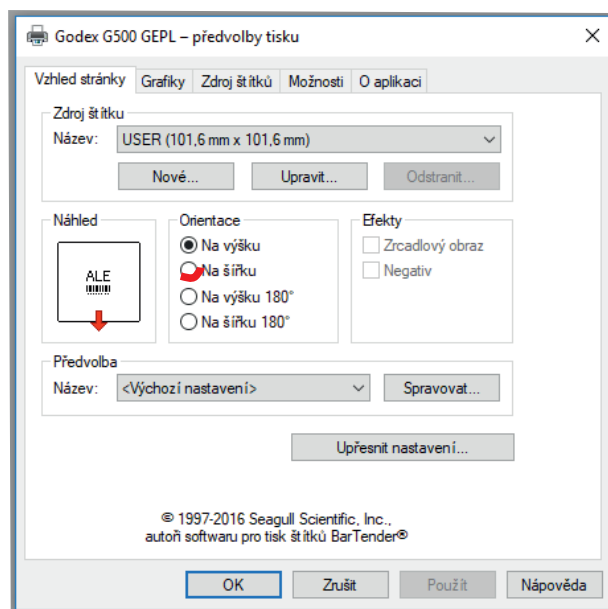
Godex G500 GEPL – předvolby tisku

Vzhled stránky | Grafiky | Zdroj štítků | Možnosti | O aplikaci

Zdroj štítku
Název: USER (101,6 mm x 101,6 mm)
Nové... | Upravit... | Odstranit...

Náhled
ALE

Orientace
Na výšku
Na šířku
Na výšku 180°
Na šířku 180°

Efekty
Zrcadlový obraz
Negativ

Předvolba
Název: <Výchozí nastavení>
Spravovat...

Upřesnit nastavení...

© 1997-2016 Seagull Scientific, Inc.,
autoři softwaru pro tisk štítků BarTender®

OK | Zrušit | Použít | Nápověda